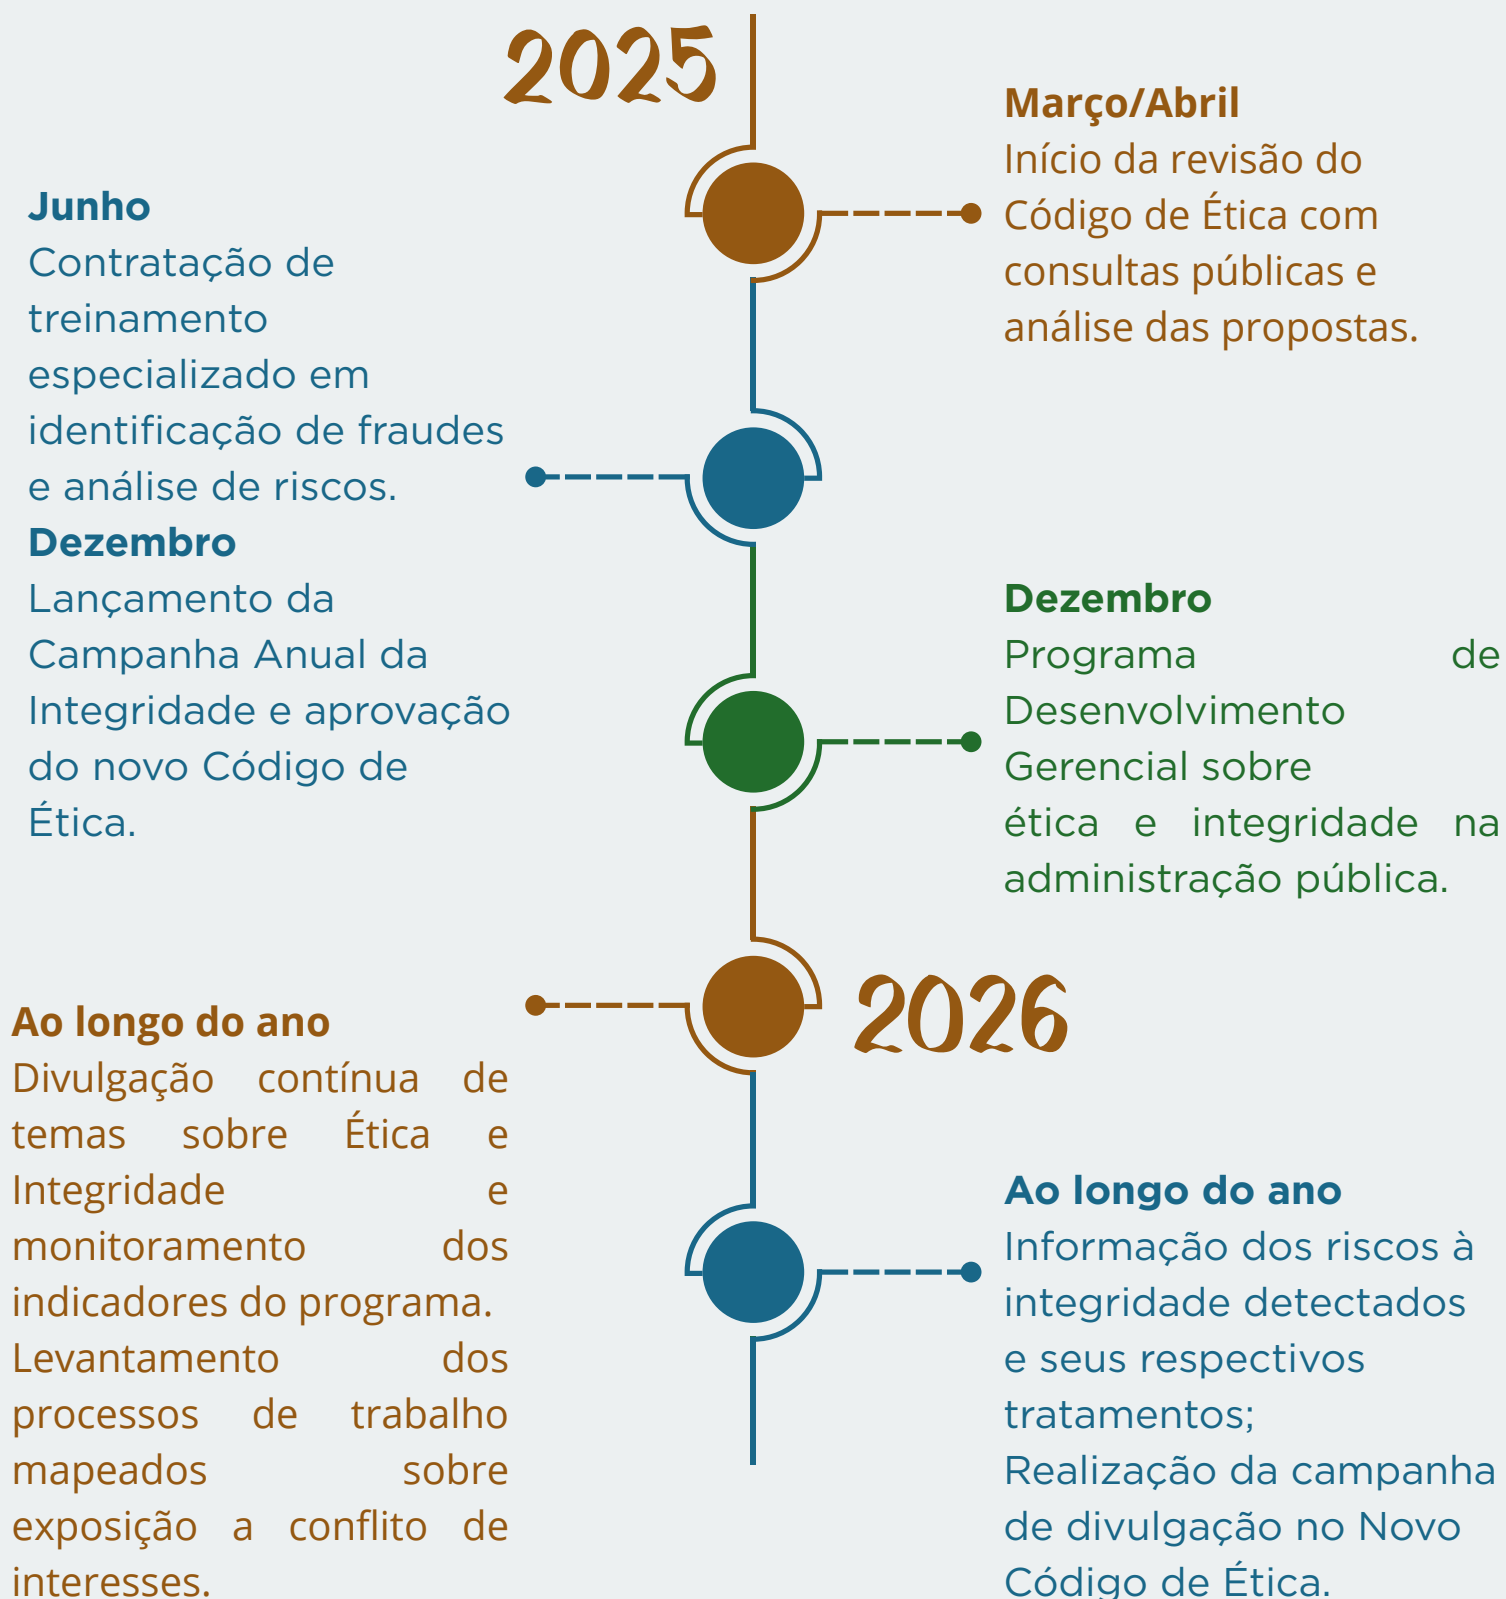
2025

Março/Abril
Início da revisão do Código de Ética com consultas públicas e análise das propostas.

Junho
Contratação de treinamento especializado em identificação de fraudes e análise de riscos.

Dezembro
Lançamento da Campanha Anual da Integridade e aprovação do novo Código de Ética.

Dezembro
Programa de Desenvolvimento Gerencial sobre ética e integridade na administração pública.

2026

Ao longo do ano
Divulgação contínua de temas sobre Ética e Integridade e monitoramento dos indicadores do programa.
Levantamento dos processos de trabalho mapeados sobre exposição a conflito de interesses.

Ao longo do ano
Informação dos riscos à integridade detectados e seus respectivos tratamentos;
Realização da campanha de divulgação no Novo Código de Ética.